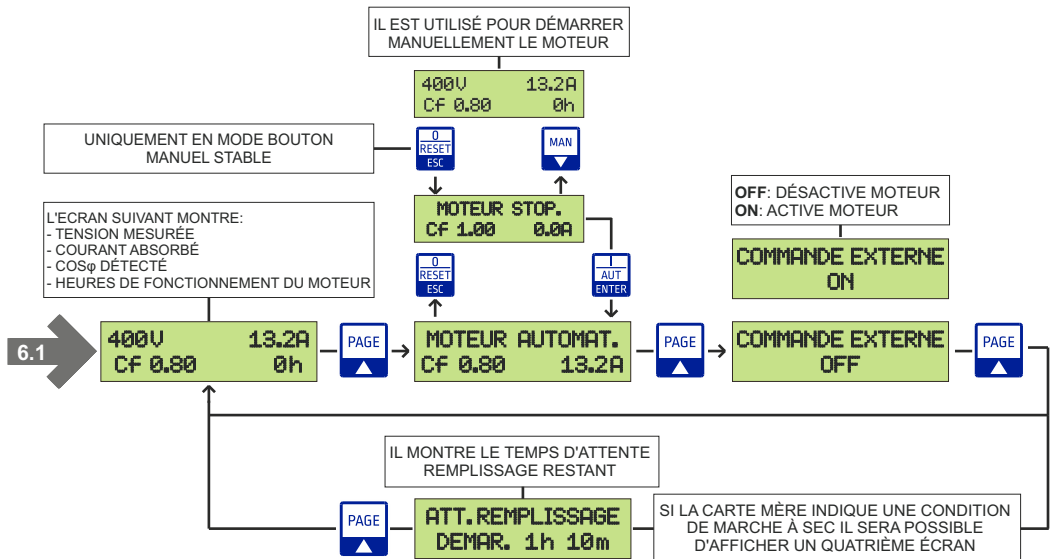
IL EST UTILISÉ POUR DÉMARRER MANUELLEMENT LE MOTEUR

400V 13.2A
Cf 0.80 0h

UNIQUEMENT EN MODE BOUTON MANUEL STABLE

0
RESET
ESC

MAN

MOTEUR STOP.
Cf 1.00 0.0A

OFF: DÉSACTIVE MOTEUR
ON: ACTIVE MOTEUR

COMMANDE EXTERNE
ON

L'ECRAN SUIVANT MONTRE:
- TENSION MESURÉE
- COURANT ABSORBÉ
- COSφ DÉTECTÉ
- HEURES DE FONCTIONNEMENT DU MOTEUR

0
RESET
ESC

I
AUT
ENTER

6.1

400V 13.2A
Cf 0.80 0h

PAGE

MOTEUR AUTOMAT.
Cf 0.80 13.2A

PAGE

COMMANDE EXTERNE
OFF

PAGE

IL MONTRE LE TEMPS D'ATTENTE REMPLISSAGE RESTANT

PAGE

ATT.REMPLISSAGE
DEMAR. 1h 10m

SI LA CARTE MÈRE INDIQUE UNE CONDITION DE MARCHE À SEC IL SERA POSSIBLE D'AFFICHER UN QUATRIÈME ÉCRAN